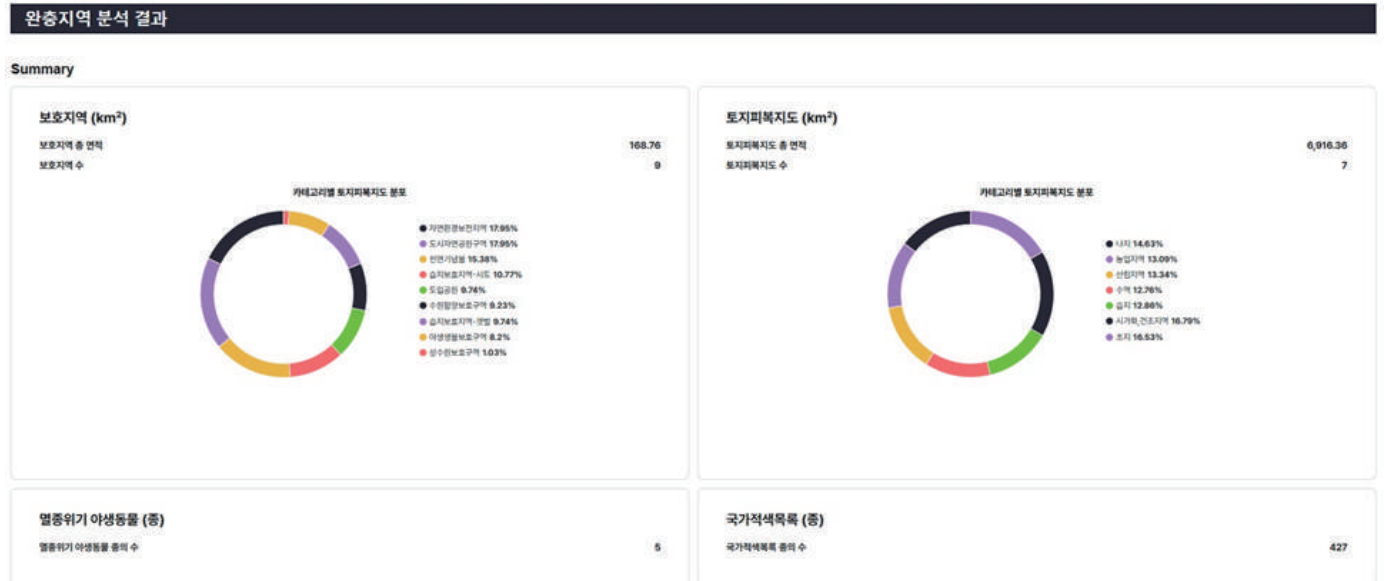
완충지역 분석 결과

Summary

보호지역 ($km^2$)

보호지역 총 면적 168.76

보호지역 수 9

카테고리별 토지피복지도 분포

자연환경보전지역 17.95%
도시자연공원구역 17.95%
천연기념물 15.38%
습지보호지역-시도 10.77%
도립공원 9.74%
수산자원보호구역 9.23%
습지보호지역-경법 9.74%
야생생물보호구역 8.2%
상수원보호구역 1.03%

토지피복지도 ($km^2$)

토지피복지도 총 면적 6,916.36

토지피복지도 수 7

카테고리별 토지피복지도 분포

나지 14.63%
농업지역 13.09%
산림지역 13.34%
수역 12.76%
습지 12.86%
시가화_건조지역 16.79%
초지 16.53%

멸종위기 야생동물 (종)

멸종위기 야생동물 종의 수 5

국가적색목록 (종)

국가적색목록 종의 수 427